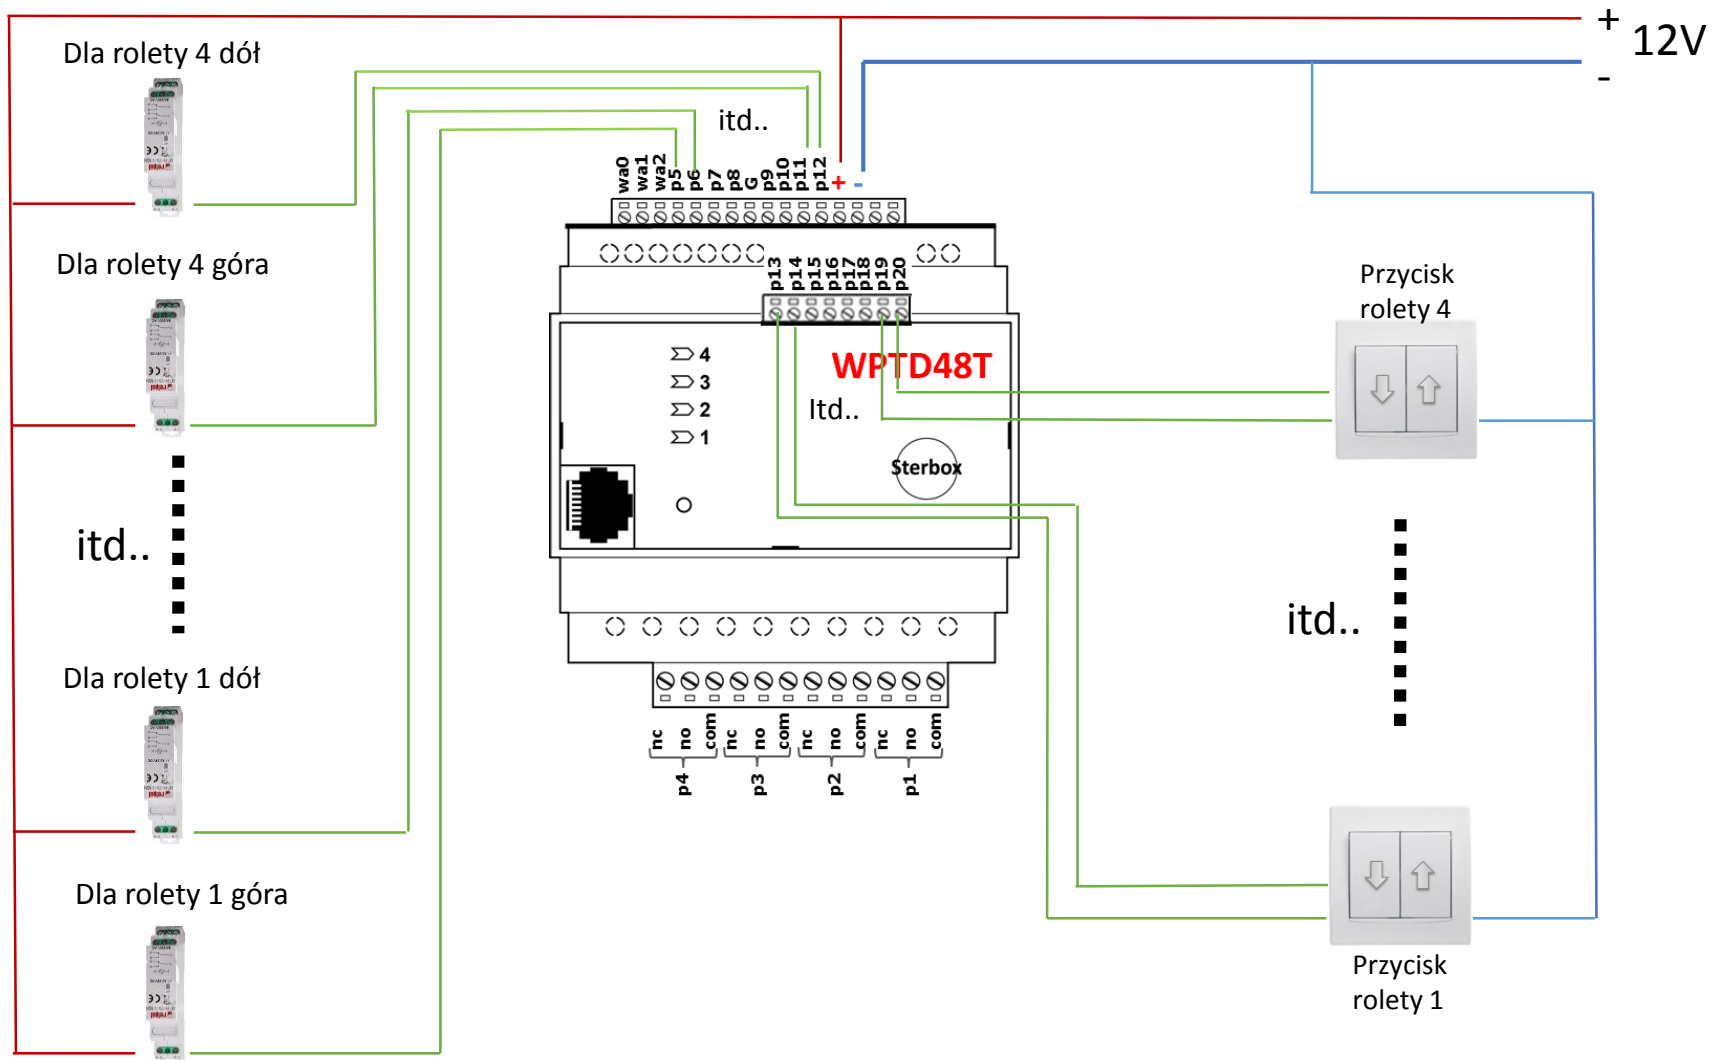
+
12V
-

Dla rolety 4 dół

Dla rolety 4 góra

itd..

Dla rolety 1 dół

Dla rolety 1 góra

itd..

wa0 wa1 wa2 p5 p6 p7 p8 G p9 p10 p11 p12 + -

p13 p14 p15 p16 p17 p18 p19 p20

4
3
2
1

WPTD48T

Itd..

Sterbox

nc no com nc no com nc no com nc no com

p4 p3 p2 p1

Przycisk rolety 4

itd..

Przycisk rolety 1